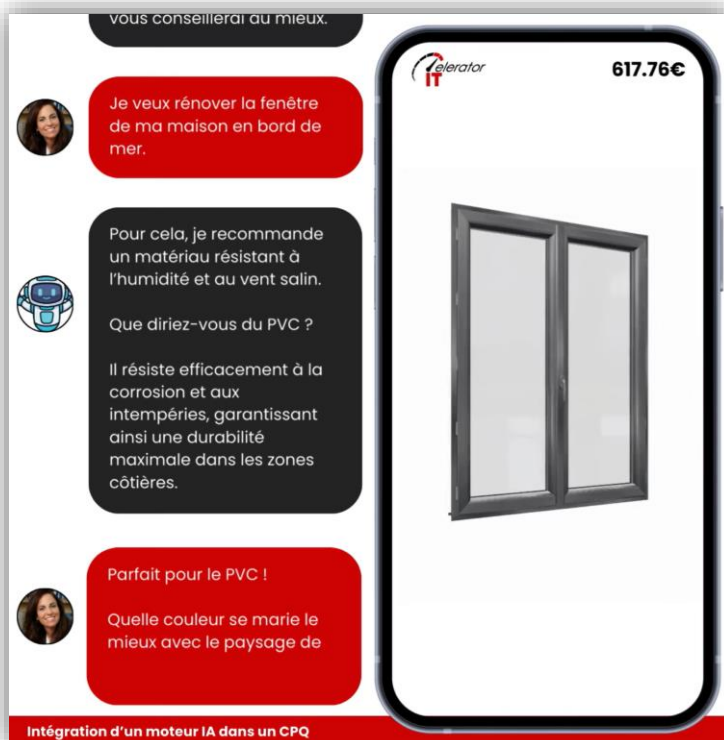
vous conseillerai au mieux.

Je veux rénover la fenêtre de ma maison en bord de mer.

Pour cela, je recommande un matériau résistant à l'humidité et au vent salin.

Que diriez-vous du PVC ?

Il résiste efficacement à la corrosion et aux intempéries, garantissant ainsi une durabilité maximale dans les zones côtières.

Parfait pour le PVC !

Quelle couleur se marie le mieux avec le paysage de

IT elerator

617.76€

Intégration d'un moteur IA dans un CPQ